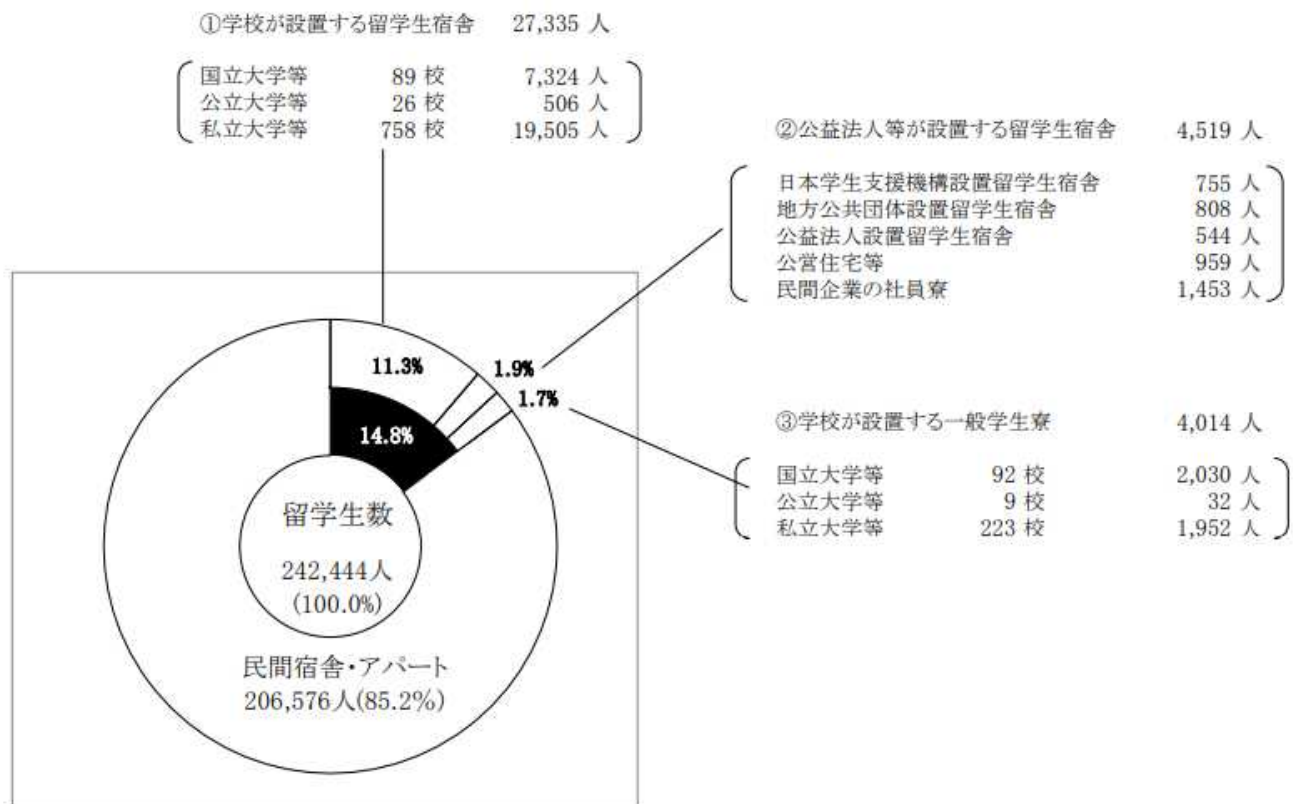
①学校が設置する留学生宿舎　27,335 人

国立大学等　89 校　7,324 人
公立大学等　26 校　506 人
私立大学等　758 校　19,505 人

②公益法人等が設置する留学生宿舎　4,519 人

日本学生支援機構設置留学生宿舎　755 人
地方公共団体設置留学生宿舎　808 人
公益法人設置留学生宿舎　544 人
公営住宅等　959 人
民間企業の社員寮　1,453 人

11.3%
1.9%
1.7%
14.8%

③学校が設置する一般学生寮　4,014 人

国立大学等　92 校　2,030 人
公立大学等　9 校　32 人
私立大学等　223 校　1,952 人

留学生数
242,444人
(100.0%)

民間宿舎・アパート
206,576人(85.2%)